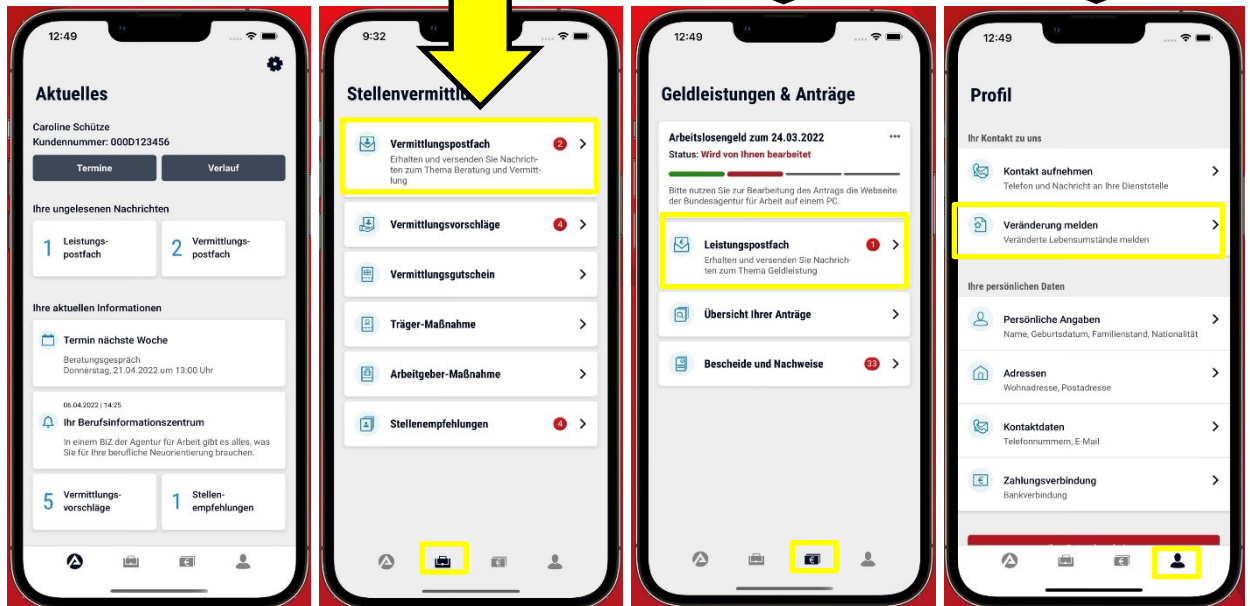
12:49

Aktuelles

Caroline Schütze
Kundennummer: 000D123456

Termine
Verlauf

Ihre ungelesenen Nachrichten

1 Leistungspostfach
2 Vermittlungspostfach

Ihre aktuellen Informationen

Termin nächste Woche
Beratungsgespräch
Donnerstag, 21.04.2022 um 13:00 Uhr

06.04.2022 | 14:25
Ihr Berufsinformationszentrum
In einem BiZ der Agentur für Arbeit gibt es alles, was Sie für Ihre berufliche Neuorientierung brauchen.

5 Vermittlungsvorschläge
1 Stellenempfehlungen

9:32

Stellenvermittlu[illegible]

Vermittlungspostfach 2
Erhalten und versenden Sie Nachrichten zum Thema Beratung und Vermittlung

Vermittlungsvorschläge 4

Vermittlungsgutschein

Träger-Maßnahme

Arbeitgeber-Maßnahme

Stellenempfehlungen 4

12:49

Geldleistungen & Anträge

Arbeitslosengeld zum 24.03.2022
Status: Wird von Ihnen bearbeitet
Bitte nutzen Sie zur Bearbeitung des Antrags die Webseite der Bundesagentur für Arbeit auf einem PC.

Leistungspostfach 1
Erhalten und versenden Sie Nachrichten zum Thema Geldleistung

Übersicht Ihrer Anträge

Bescheide und Nachweise 33

12:49

Profil

Ihr Kontakt zu uns

Kontakt aufnehmen
Telefon und Nachricht an Ihre Dienststelle

Veränderung melden
Veränderte Lebensumstände melden

Ihre persönlichen Daten

Persönliche Angaben
Name, Geburtsdatum, Familienstand, Nationalität

Adressen
Wohnadresse, Postadresse

Kontaktdaten
Telefonnummern, E-Mail

Zahlungsverbindung
Bankverbindung